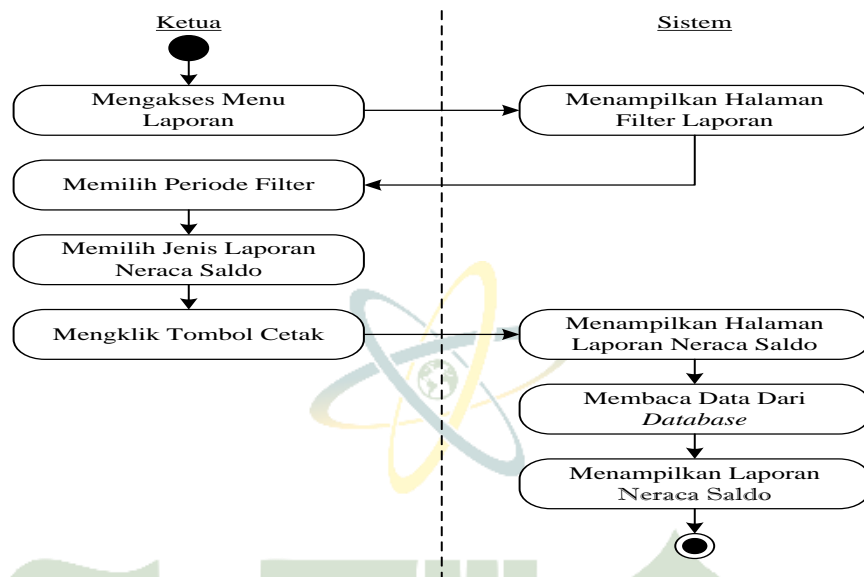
Ketua

Sistem

Mengakses Menu Laporan

Menampilkan Halaman Filter Laporan

Memilih Periode Filter

Memilih Jenis Laporan Neraca Saldo

Mengklik Tombol Cetak

Menampilkan Halaman Laporan Neraca Saldo

Membaca Data Dari *Database*

Menampilkan Laporan Neraca Saldo